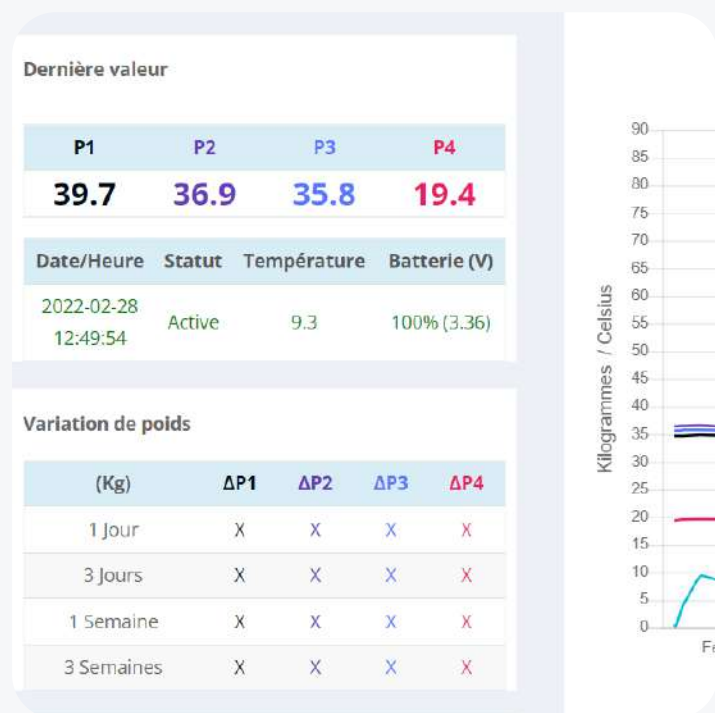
Dernière valeur

| P1 | P2 | P3 | P4 |
|---|---|---|---|
| 39.7 | 36.9 | 35.8 | 19.4 |

| Date/Heure | Statut | Température | Batterie (V) |
|---|---|---|---|
| 2022-02-28 12:49:54 | Active | 9.3 | 100% (3.36) |

Variation de poids

| (Kg) | ΔP1 | ΔP2 | ΔP3 | ΔP4 |
|---|---|---|---|---|
| 1 Jour | X | X | X | X |
| 3 Jours | X | X | X | X |
| 1 Semaine | X | X | X | X |
| 3 Semaines | X | X | X | X |

Kilogrammes / Celsius

90
85
80
75
70
65
60
55
50
45
40
35
30
25
20
15
10
5
0

F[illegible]